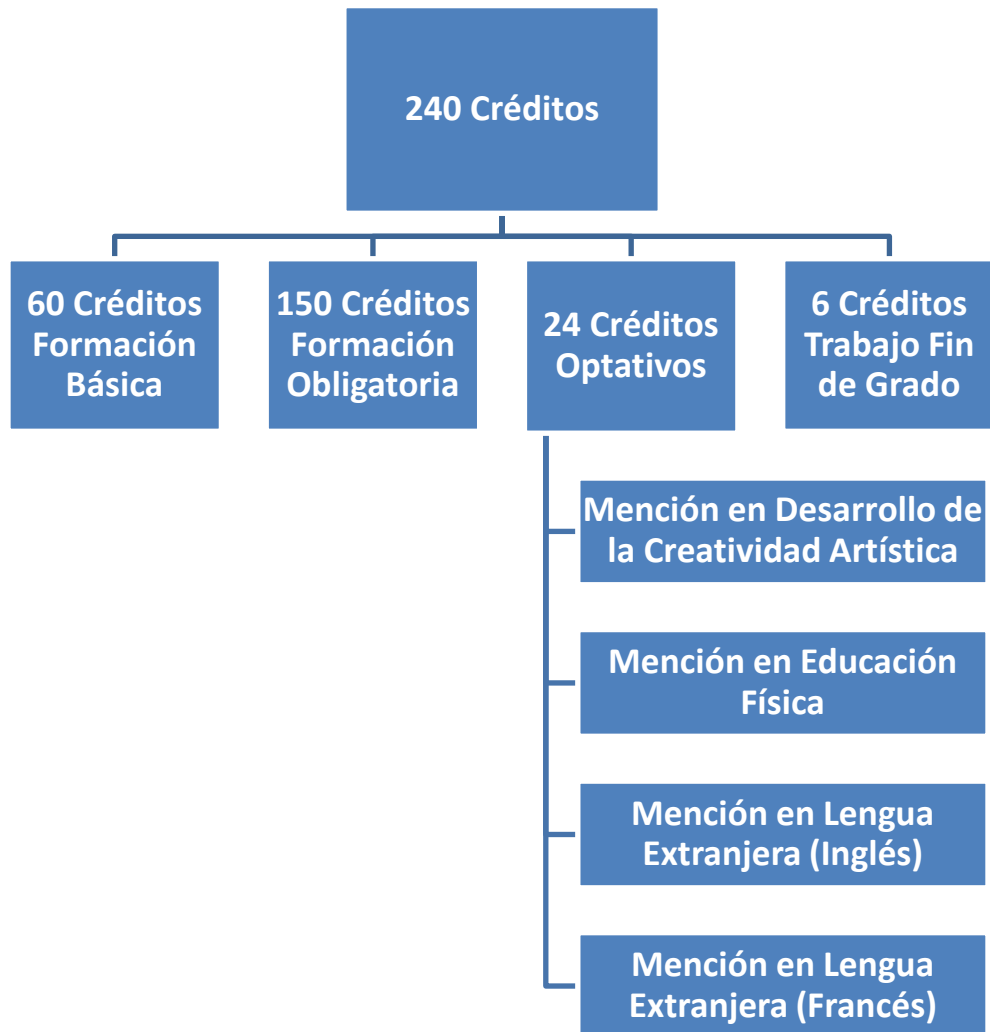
240 Créditos

60 Créditos Formación Básica

150 Créditos Formación Obligatoria

24 Créditos Optativos

6 Créditos Trabajo Fin de Grado

Mención en Desarrollo de la Creatividad Artística

Mención en Educación Física

Mención en Lengua Extranjera (Inglés)

Mención en Lengua Extranjera (Francés)